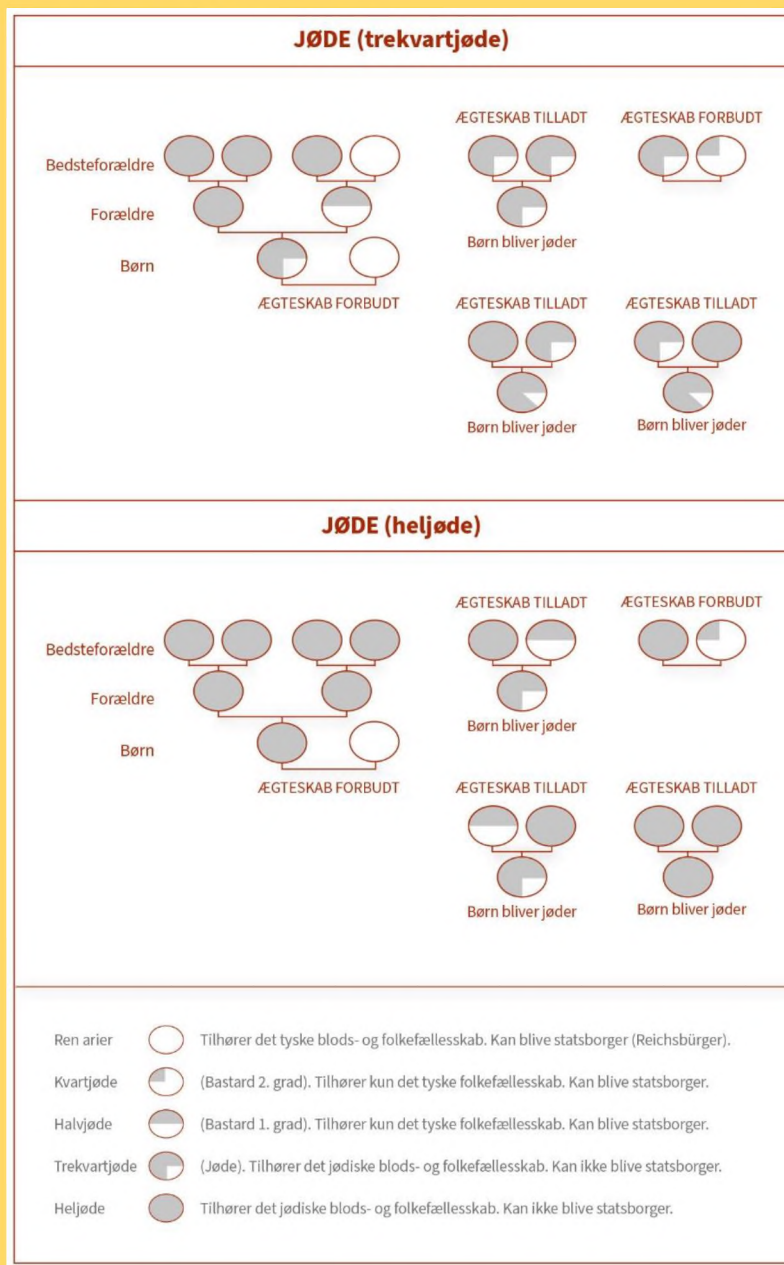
JØDE (trekvartjøde)

Bedsteforældre

Forældre

Børn

ÆGTESKAB FORBUDT

ÆGTESKAB TILLADT

Børn bliver jøder

ÆGTESKAB FORBUDT

ÆGTESKAB TILLADT

Børn bliver jøder

ÆGTESKAB TILLADT

Børn bliver jøder

JØDE (heljøde)

Bedsteforældre

Forældre

Børn

ÆGTESKAB FORBUDT

ÆGTESKAB TILLADT

Børn bliver jøder

ÆGTESKAB FORBUDT

ÆGTESKAB TILLADT

Børn bliver jøder

ÆGTESKAB TILLADT

Børn bliver jøder

Ren arier Tilhører det tyske blods- og folkefællesskab. Kan blive statsborger (Reichsbürger).

Kvartjøde (Bastard 2. grad). Tilhører kun det tyske folkefællesskab. Kan blive statsborger.

Halvjøde (Bastard 1. grad). Tilhører kun det tyske folkefællesskab. Kan blive statsborger.

Trekvartjøde (Jøde). Tilhører det jødiske blods- og folkefællesskab. Kan ikke blive statsborger.

Heljøde Tilhører det jødiske blods- og folkefællesskab. Kan ikke blive statsborger.